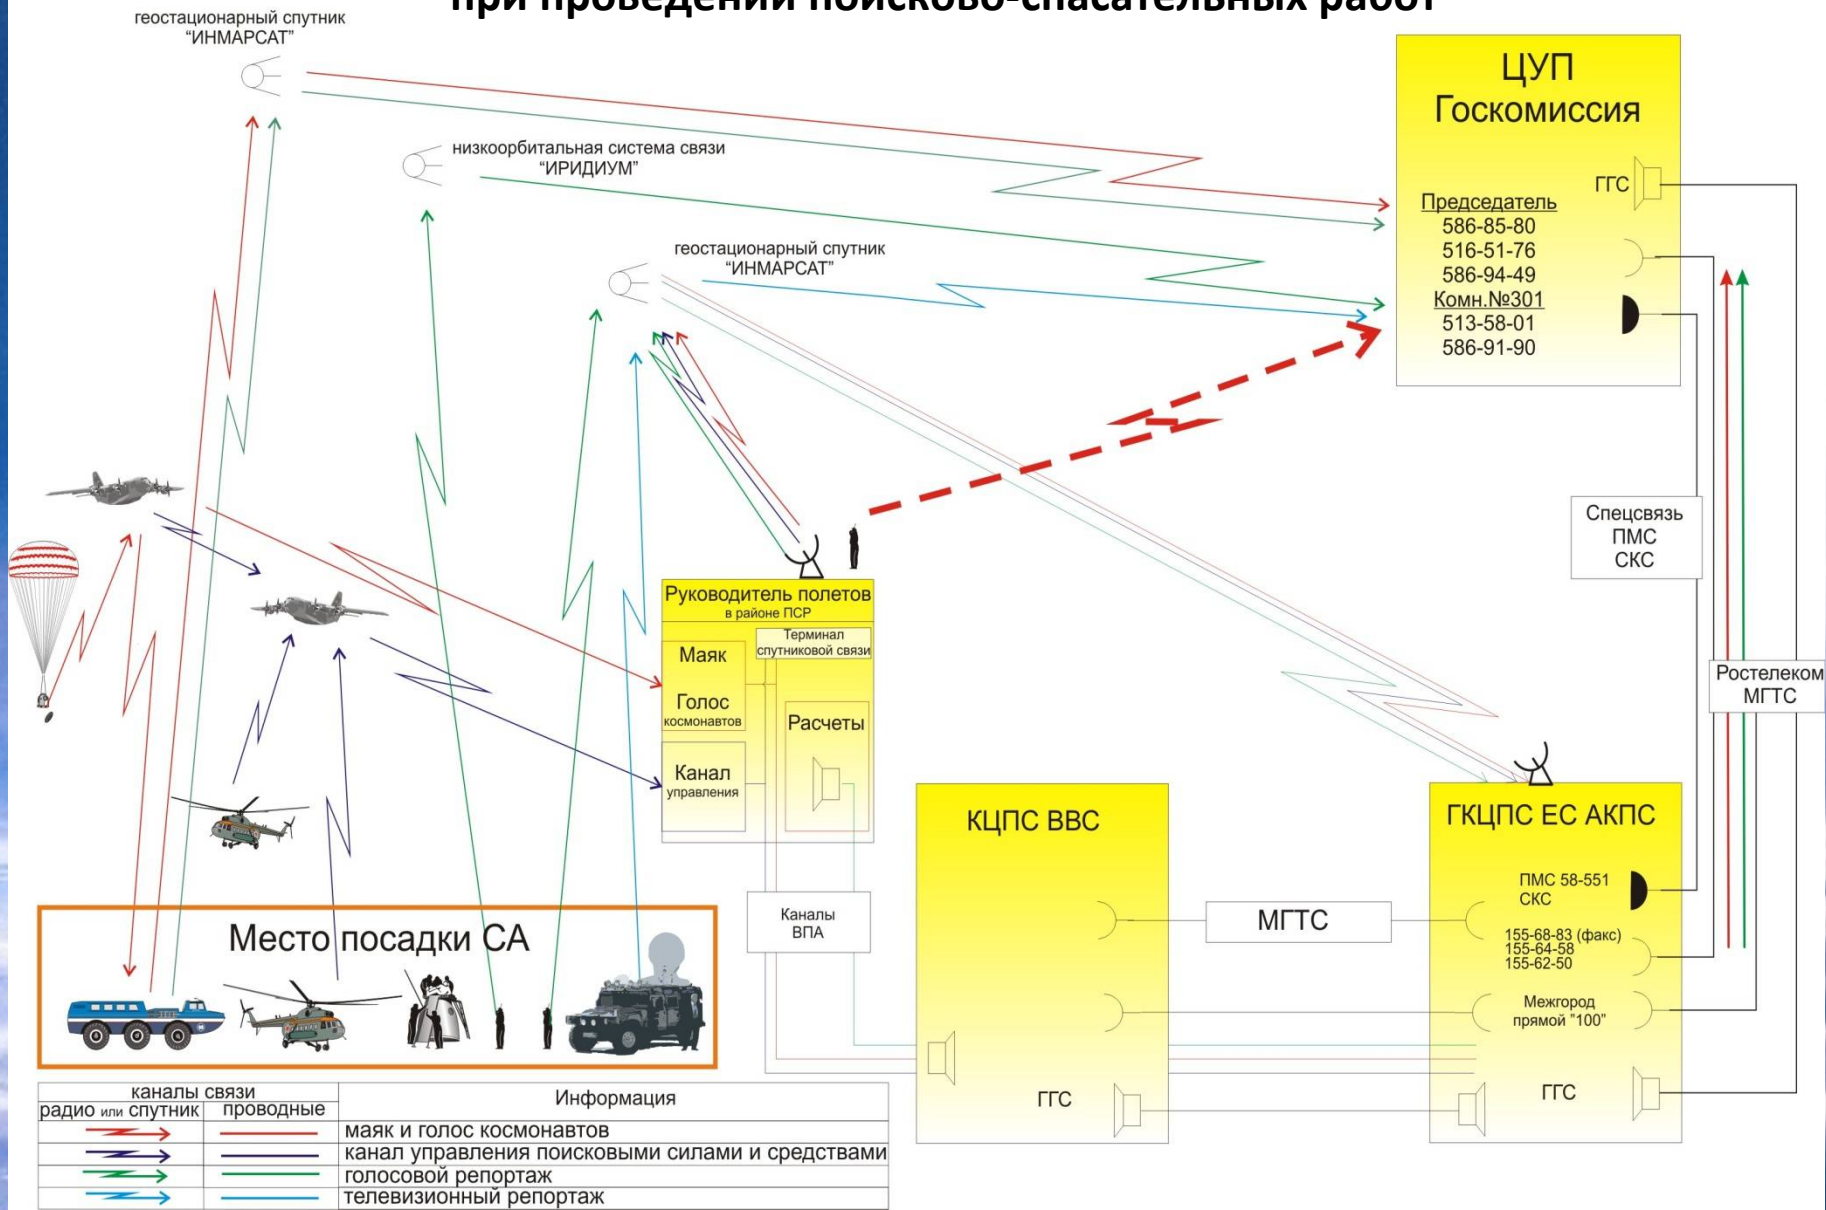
при проведении поисково-спасательных работ

геостационарный спутник "ИНМАРСАТ"

низкоорбитальная система связи "ИРИДИУМ"

геостационарный спутник "ИНМАРСАТ"

ЦУП
Госкомиссия

ГГС

Председатель
586-85-80
516-51-76
586-94-49
Комн.№301
513-58-01
586-91-90

Спецсвязь
ПМС
СКС

Ростелеком
МГТС

Руководитель полетов
в районе ПСР

Маяк

Голос
космонавтов

Терминал спутниковой связи

Расчеты

Канал
управления

Каналы
ВПА

КЦПС ВВС

ГГС

МГТС

ГКЦПС ЕС АКПС

ПМС 58-551
СКС

155-68-83 (факс)
155-64-58
155-62-50

Межгород
прямой "100"

ГГС

Место посадки СА

| каналы связи | | Информация |
|---|---|---|
| радио или спутник | проводные | |
| | | маяк и голос космонавтов |
| | | канал управления поисковыми силами и средствами |
| | | голосовой репортаж |
| | | телевизионный репортаж |